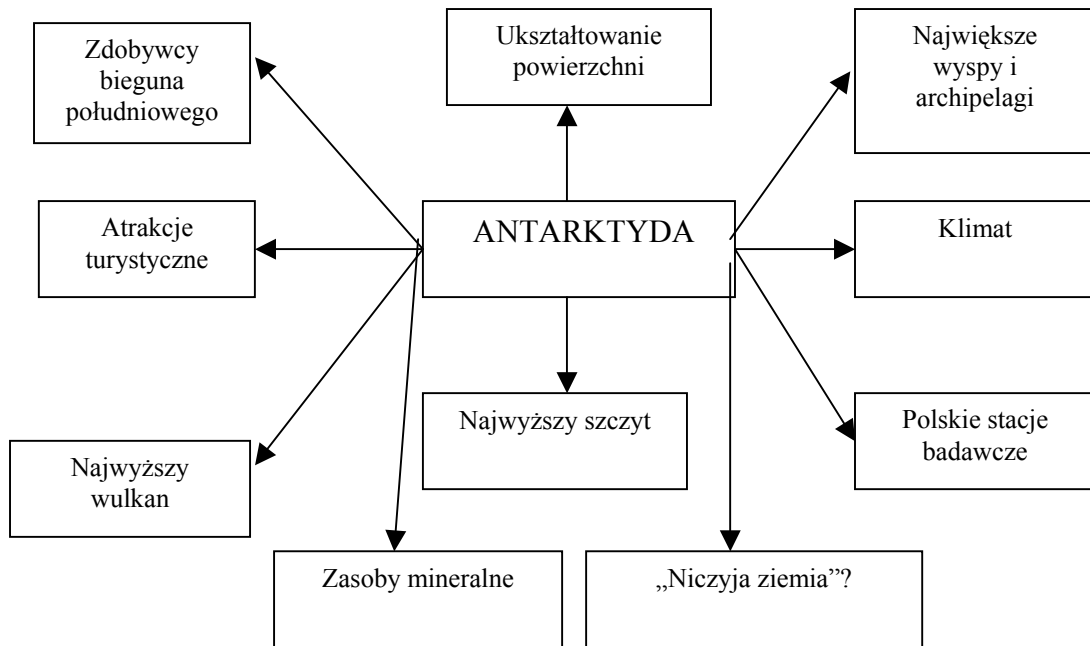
Zdobywcy bieguna południowego

Ukształtowanie powierzchni

Największe wyspy i archipelagi

Atrakcje turystyczne

ANTARKTYDA

Klimat

Najwyższy szczyt

Polskie stacje badawcze

Najwyższy wulkan

Zasoby mineralne

„Niczyja ziemia”?